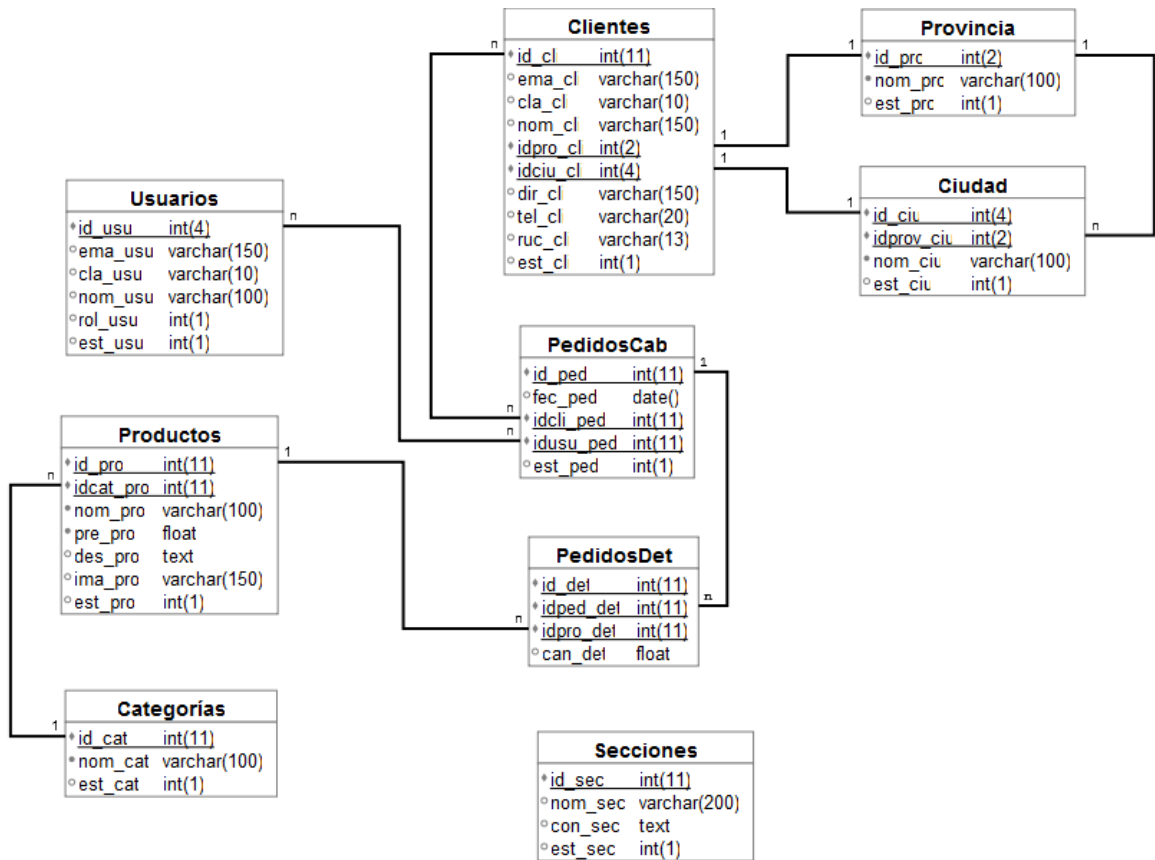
Clientes

| | |
|---|---|
| id_cl | int(11) |
| ema_cl | varchar(150) |
| cla_cl | varchar(10) |
| nom_cl | varchar(150) |
| idpro_cl | int(2) |
| idciu_cl | int(4) |
| dir_cl | varchar(150) |
| tel_cl | varchar(20) |
| ruc_cl | varchar(13) |
| est_cl | int(1) |

Provincia

| | |
|---|---|
| id_prc | int(2) |
| nom_prc | varchar(100) |
| est_prc | int(1) |

Ciudad

| | |
|---|---|
| id_ciu | int(4) |
| idprov_ciu | int(2) |
| nom_ciu | varchar(100) |
| est_ciu | int(1) |

Usuarios

| | |
|---|---|
| id_usu | int(4) |
| ema_usu | varchar(150) |
| cla_usu | varchar(10) |
| nom_usu | varchar(100) |
| rol_usu | int(1) |
| est_usu | int(1) |

PedidosCab

| | |
|---|---|
| id_ped | int(11) |
| fec_ped | date() |
| idcli_ped | int(11) |
| idusu_ped | int(11) |
| est_ped | int(1) |

Productos

| | |
|---|---|
| id_pro | int(11) |
| idcat_pro | int(11) |
| nom_pro | varchar(100) |
| pre_pro | float |
| des_pro | text |
| ima_pro | varchar(150) |
| est_pro | int(1) |

PedidosDet

| | |
|---|---|
| id_det | int(11) |
| idped_det | int(11) |
| idpro_det | int(11) |
| can_det | float |

Categorías

| | |
|---|---|
| id_cat | int(11) |
| nom_cat | varchar(100) |
| est_cat | int(1) |

Secciones

| | |
|---|---|
| id_sec | int(11) |
| nom_sec | varchar(200) |
| con_sec | text |
| est_sec | int(1) |

n 1 1 1 1 n 1 n n n 1 n 1 n n 1